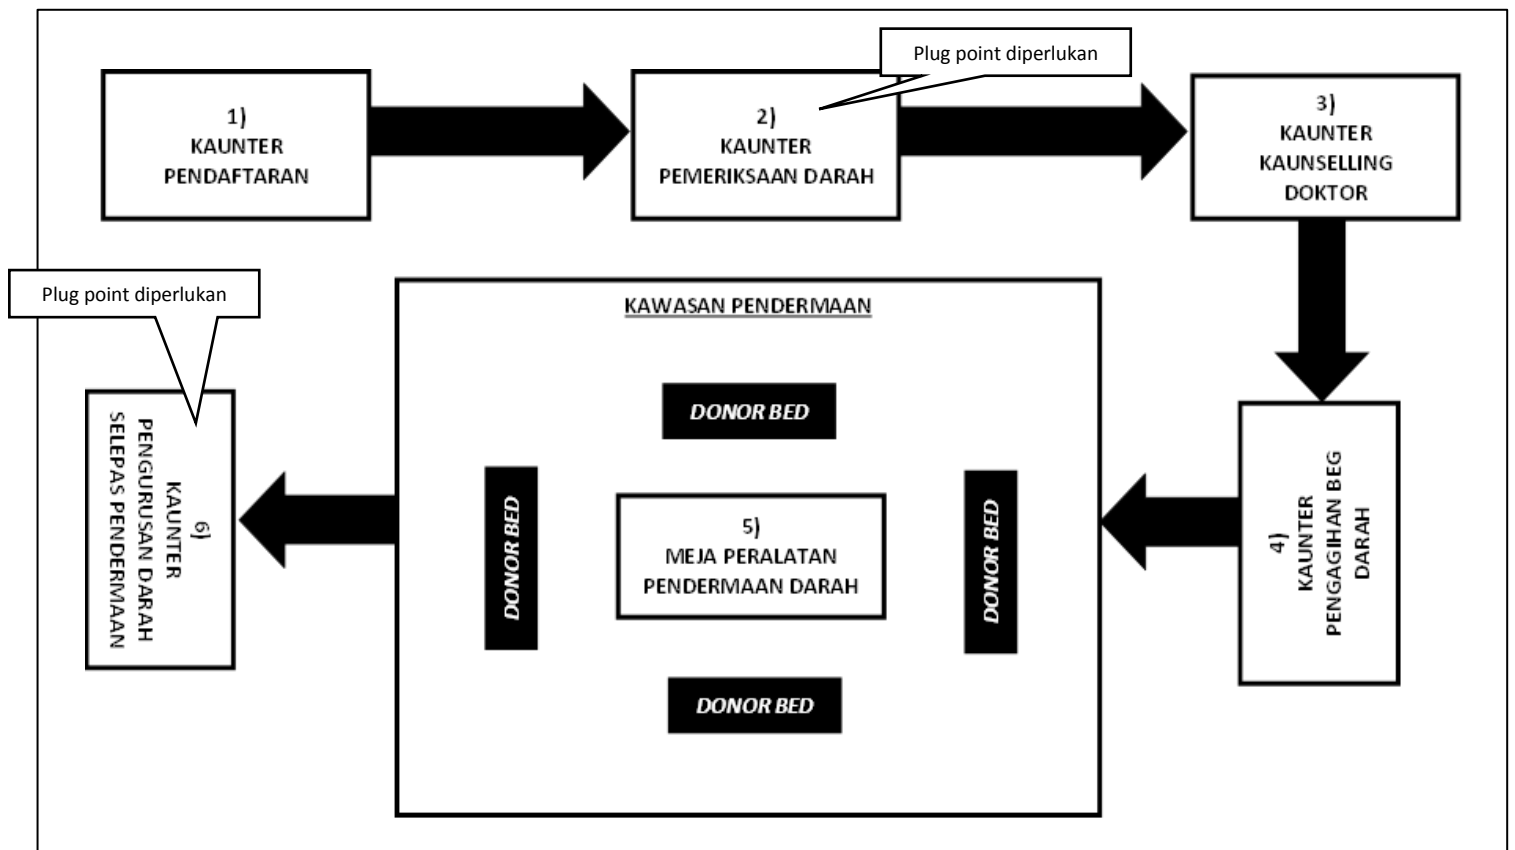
1)
KAUNTER
PENDAFTARAN

Plug point diperlukan

2)
KAUNTER
PEMERIKSAAN DARAH

3)
KAUNTER
KAUNSELLING
DOKTOR

Plug point diperlukan

KAWASAN PENDERMAAN

DONOR BED

6)
KAUNTER
PENGURUSAN DARAH
SELEPAS PENDERMAAN

DONOR BED

5)
MEJA PERALATAN
PENDERMAAN DARAH

DONOR BED

4)
KAUNTER
PENGAGIHAN BEG
DARAH

DONOR BED